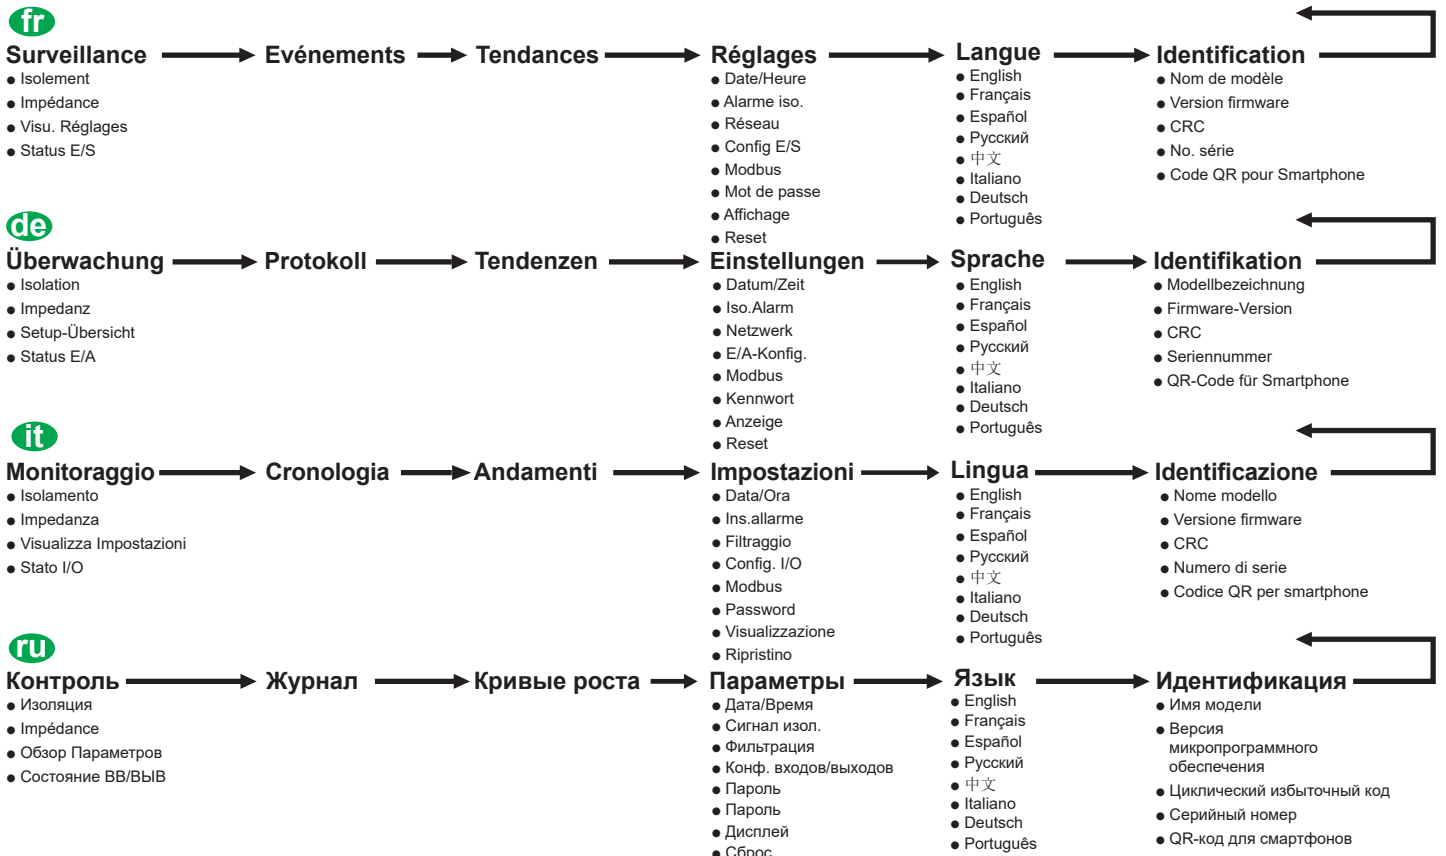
fr
Surveillance
● Isolement
● Impédance
● Visu. Réglages
● Status E/S

Evénements

Tendances

Réglages
● Date/Heure
● Alarme iso.
● Réseau
● Config E/S
● Modbus
● Mot de passe
● Affichage
● Reset

Langue
● English
● Français
● Español
● Pусский
● 中文
● Italiano
● Deutsch
● Português

Identification
● Nom de modèle
● Version firmware
● CRC
● No. série
● Code QR pour Smartphone

de
Überwachung
● Isolation
● Impedanz
● Setup-Übersicht
● Status E/A

Protokoll

Tendenzen

Einstellungen
● Datum/Zeit
● Iso.Alarm
● Netzwerk
● E/A-Konfig.
● Modbus
● Kennwort
● Anzeige
● Reset

Sprache
● English
● Français
● Español
● Pусский
● 中文
● Italiano
● Deutsch
● Português

Identifikation
● Modellbezeichnung
● Firmware-Version
● CRC
● Seriennummer
● QR-Code für Smartphone

it
Monitoraggio
● Isolamento
● Impedanza
● Visualizza Impostazioni
● Stato I/O

Cronologia

Andamenti

Impostazioni
● Data/Ora
● Ins.allarme
● Filtraggio
● Config. I/O
● Modbus
● Password
● Visualizzazione
● Ripristino

Lingua
● English
● Français
● Español
● Pусский
● 中文
● Italiano
● Deutsch
● Português

Identificazione
● Nome modello
● Versione firmware
● CRC
● Numero di serie
● Codice QR per smartphone

ru
Контроль
● Изоляция
● Impédance
● Обзор Параметров
● Состояние ВВ/ВЫВ

Журнал

Кривые роста

Параметры
● Дата/Время
● Сигнал изол.
● Фильтрация
● Конф. входов/выходов
● Пароль
● Пароль
● Дисплей
● Сброс

Язык
● English
● Français
● Español
● Pусский
● 中文
● Italiano
● Deutsch
● Português

Идентификация
● Имя модели
● Версия микропрограммного обеспечения
● Циклический избыточный код
● Серийный номер
● QR-код для смартфонов